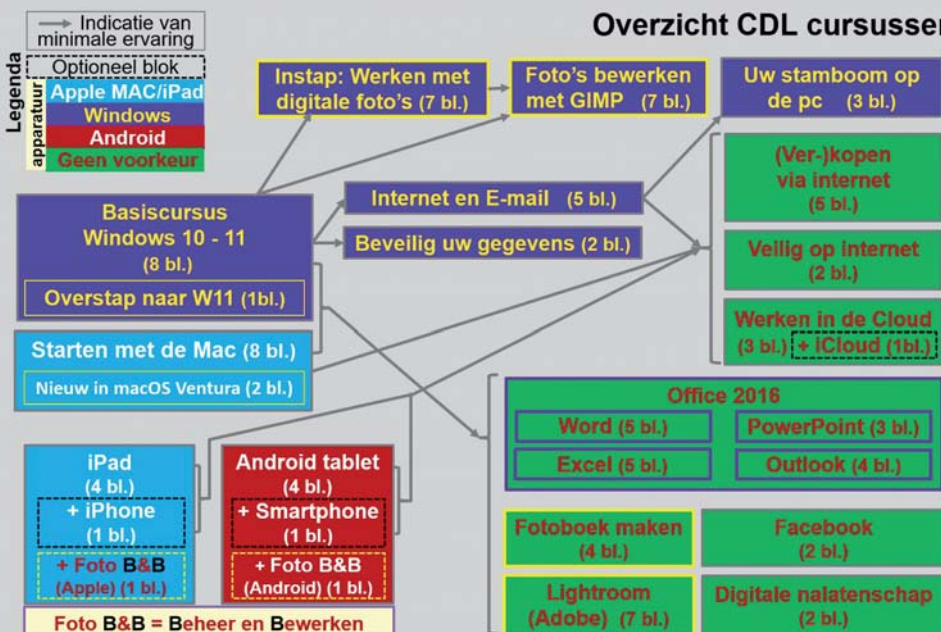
Indicatie van minimale ervaring

Legenda

Optioneel blok

apparatuur

Apple MAC/iPad

Windows

Android

Geen voorkeur

Overzicht CDL cursussen

Instap: Werken met digitale foto's (7 bl.)

Foto's bewerken met GIMP (7 bl.)

Uw stamboom op de pc (3 bl.)

Internet en E-mail (5 bl.)

Beveilig uw gegevens (2 bl.)

(Ver-)kopen via internet (5 bl.)

Veilig op internet (2 bl.)

Werken in de Cloud (3 bl.) + iCloud (1bl.)

Basiscursus Windows 10 - 11 (8 bl.)

Overstap naar W11 (1bl.)

Starten met de Mac (8 bl.)

Nieuw in macOS Ventura (2 bl.)

Office 2016

Word (5 bl.)

PowerPoint (3 bl.)

Excel (5 bl.)

Outlook (4 bl.)

iPad (4 bl.)

+ iPhone (1 bl.)

+ Foto B&B (Apple) (1 bl.)

Android tablet (4 bl.)

+ Smartphone (1 bl.)

+ Foto B&B (Android) (1 bl.)

Fotoboek maken (4 bl.)

Facebook (2 bl.)

Lightroom (Adobe) (7 bl.)

Digitale nalatenschap (2 bl.)

Foto B&B = Beheer en Bewerken